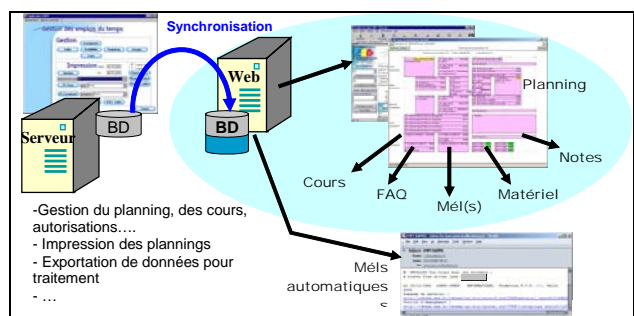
Gestion des emplois du temps
Gestion
Impression

Synchronisation

Web

BD

BD

Serveur

Planning

Notes

Cours

FAQ

Mél(s)

Matériel

-Gestion du planning, des cours, autorisations….
- Impression des plannings
- Exportation de données pour traitement
- …

Méls automatiques
s